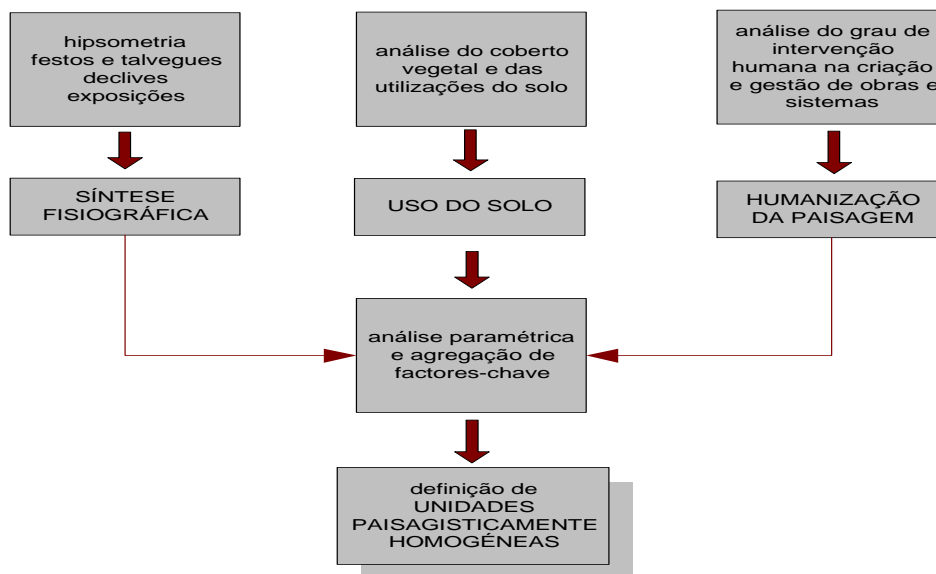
hipsometria
festos e talvegues
declives
exposições

análise do coberto vegetal e das utilizações do solo

análise do grau de intervenção humana na criação e gestão de obras e sistemas

SÍNTESE FISIOGRÁFICA

USO DO SOLO

HUMANIZAÇÃO DA PAISAGEM

análise paramétrica e agregação de factores-chave

definição de UNIDADES PAISAGISTICAMENTE HOMOGÉNEAS